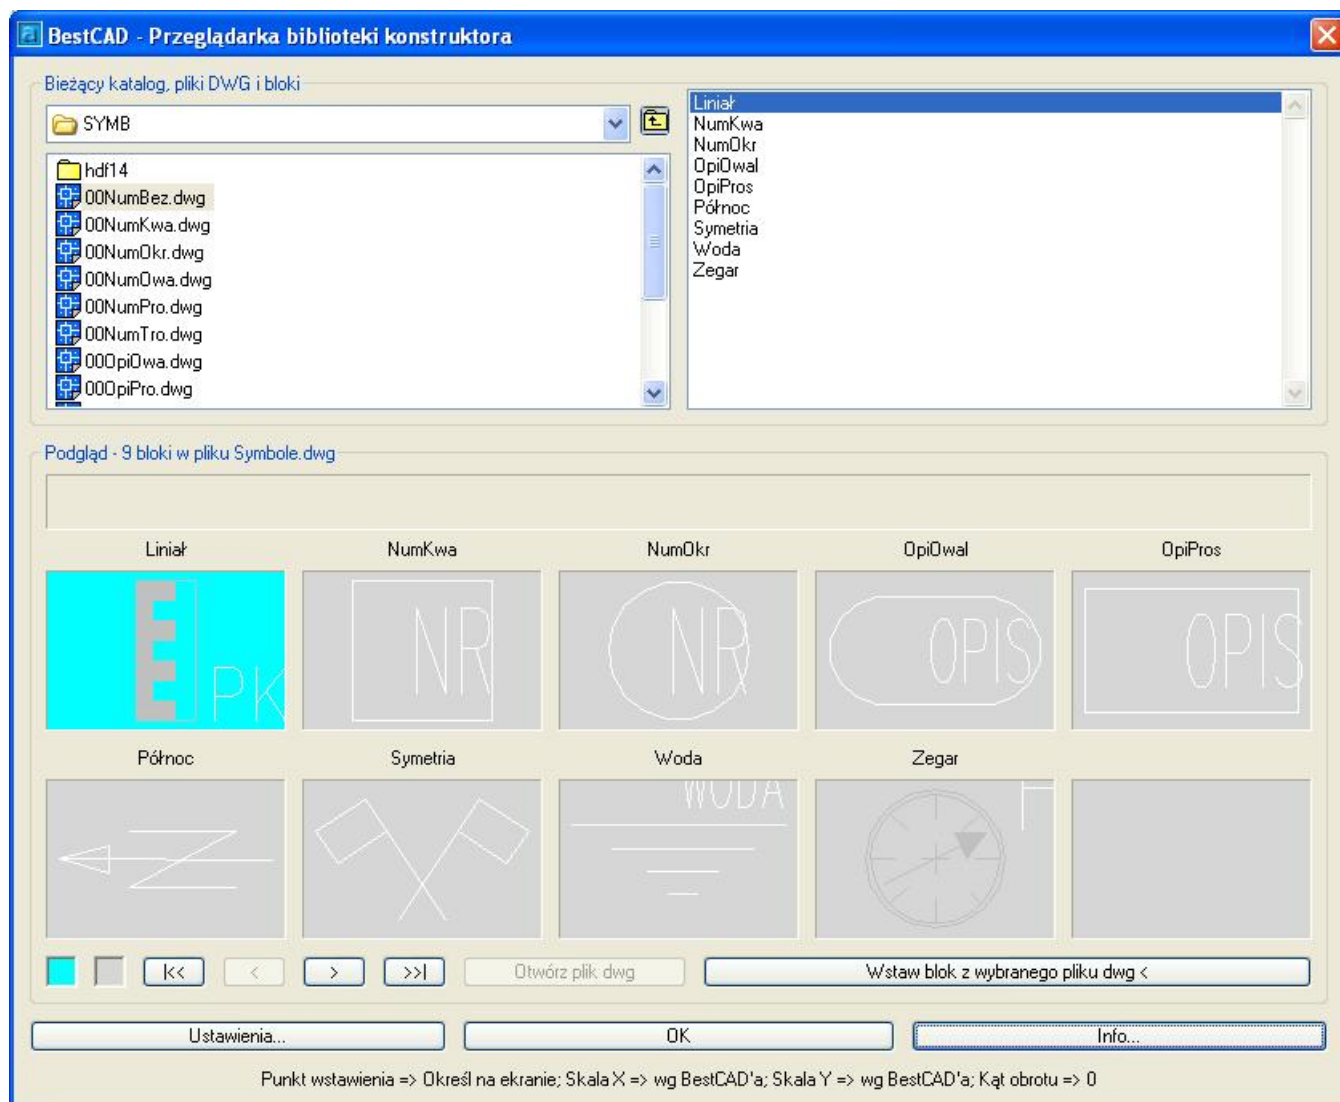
BestCAD - Przeglądarka biblioteki konstruktora

Bieżący katalog, pliki DWG i bloki

SYMB

hdf14
00NumBez.dwg
00NumKwa.dwg
00NumOkr.dwg
00NumOwa.dwg
00NumPro.dwg
00NumTro.dwg
00OpiOwa.dwg
00OpiPro.dwg

Liniał
NumKwa
NumOkr
OpiOwal
OpiPros
Północ
Symetria
Woda
Zegar

Podgląd - 9 bloki w pliku Symbole.dwg

Liniał
PK

NumKwa
NR

NumOkr
NR

OpiOwal
OPIS

OpiPros
OPIS

Północ

Symetria

Woda
WODA

Zegar

|<<
<
>
>>|
Otwórz plik dwg
Wstaw blok z wybranego pliku dwg <

Ustawienia...
OK
Info...

Punkt wstawienia => Określ na ekranie; Skala X => wg BestCAD'a; Skala Y => wg BestCAD'a; Kąt obrotu => 0